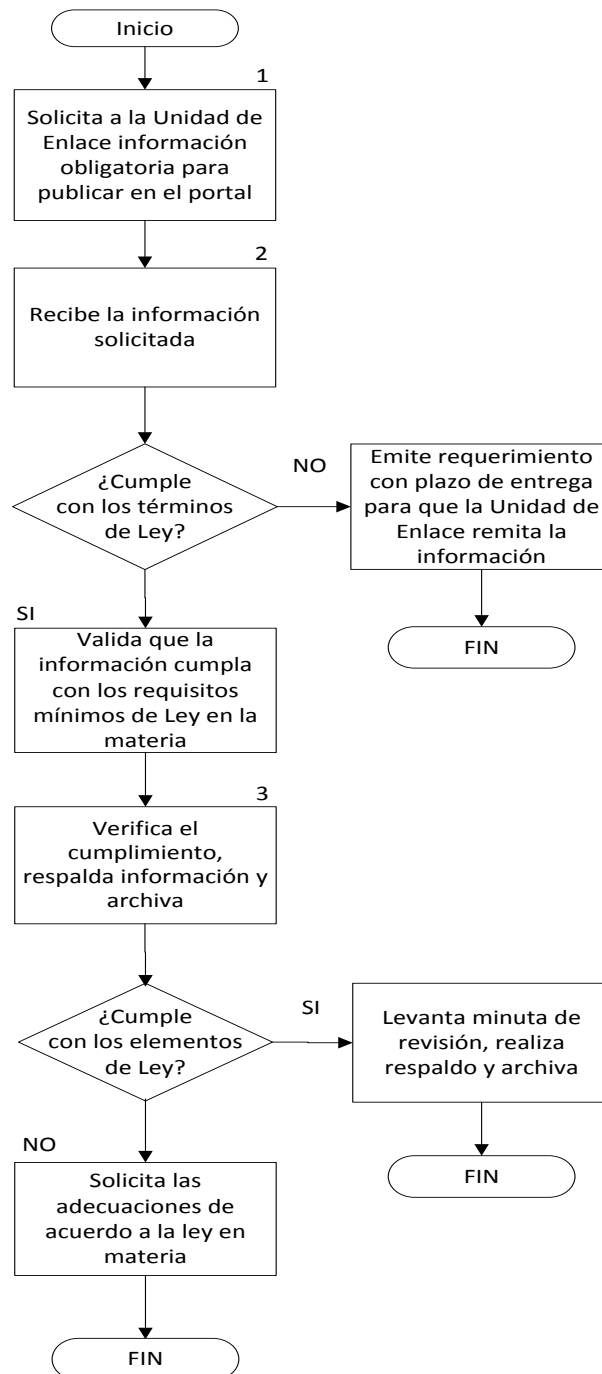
Inicio

1

Solicita a la Unidad de Enlace información obligatoria para publicar en el portal

2

Recibe la información solicitada

¿Cumple con los términos de Ley?

NO

Emite requerimiento con plazo de entrega para que la Unidad de Enlace remita la información

FIN

SI

Valida que la información cumpla con los requisitos mínimos de Ley en la materia

3

Verifica el cumplimiento, respalda información y archiva

¿Cumple con los elementos de Ley?

SI

Levanta minuta de revisión, realiza respaldo y archiva

FIN

NO

Solicita las adecuaciones de acuerdo a la ley en materia

FIN